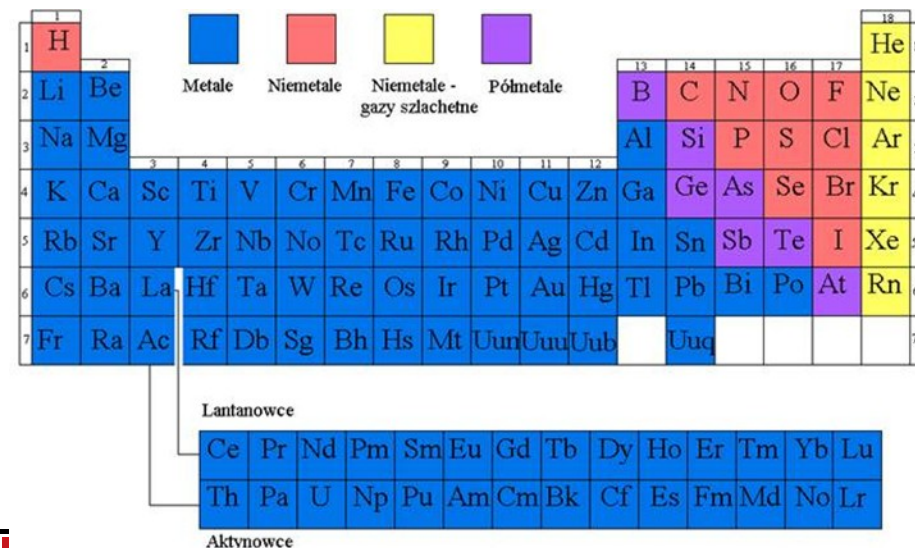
Metale Niemetale Niemetale - gazy szlachetne Półmetale

| 1 | 2 | 3 | 4 | 5 | 6 | 7 | 8 | 9 | 10 | 11 | 12 | 13 | 14 | 15 | 16 | 17 | 18 |
|---|---|---|---|---|---|---|---|---|---|---|---|---|---|---|---|---|---|
| H | | | | | | | | | | | | | | | | | He |
| Li | Be | | | | | | | | | | | B | C | N | O | F | Ne |
| Na | Mg | | | | | | | | | | | Al | Si | P | S | Cl | Ar |
| K | Ca | Sc | Ti | V | Cr | Mn | Fe | Co | Ni | Cu | Zn | Ga | Ge | As | Se | Br | Kr |
| Rb | Sr | Y | Zr | Nb | No | Tc | Ru | Rh | Pd | Ag | Cd | In | Sn | Sb | Te | I | Xe |
| Cs | Ba | La | Hf | Ta | W | Re | Os | Ir | Pt | Au | Hg | Tl | Pb | Bi | Po | At | Rn |
| Fr | Ra | Ac | Rf | Db | Sg | Bh | Hs | Mt | Uun | Uuu | Uub | | Uuq | | | | |

Row numbers: 1, 2, 3, 4, 5, 6, 7

Lantanowce

| Ce | Pr | Nd | Pm | Sm | Eu | Gd | Tb | Dy | Ho | Er | Tm | Yb | Lu |
|---|---|---|---|---|---|---|---|---|---|---|---|---|---|
| Th | Pa | U | Np | Pu | Am | Cm | Bk | Cf | Es | Fm | Md | No | Lr |

Aktynowce